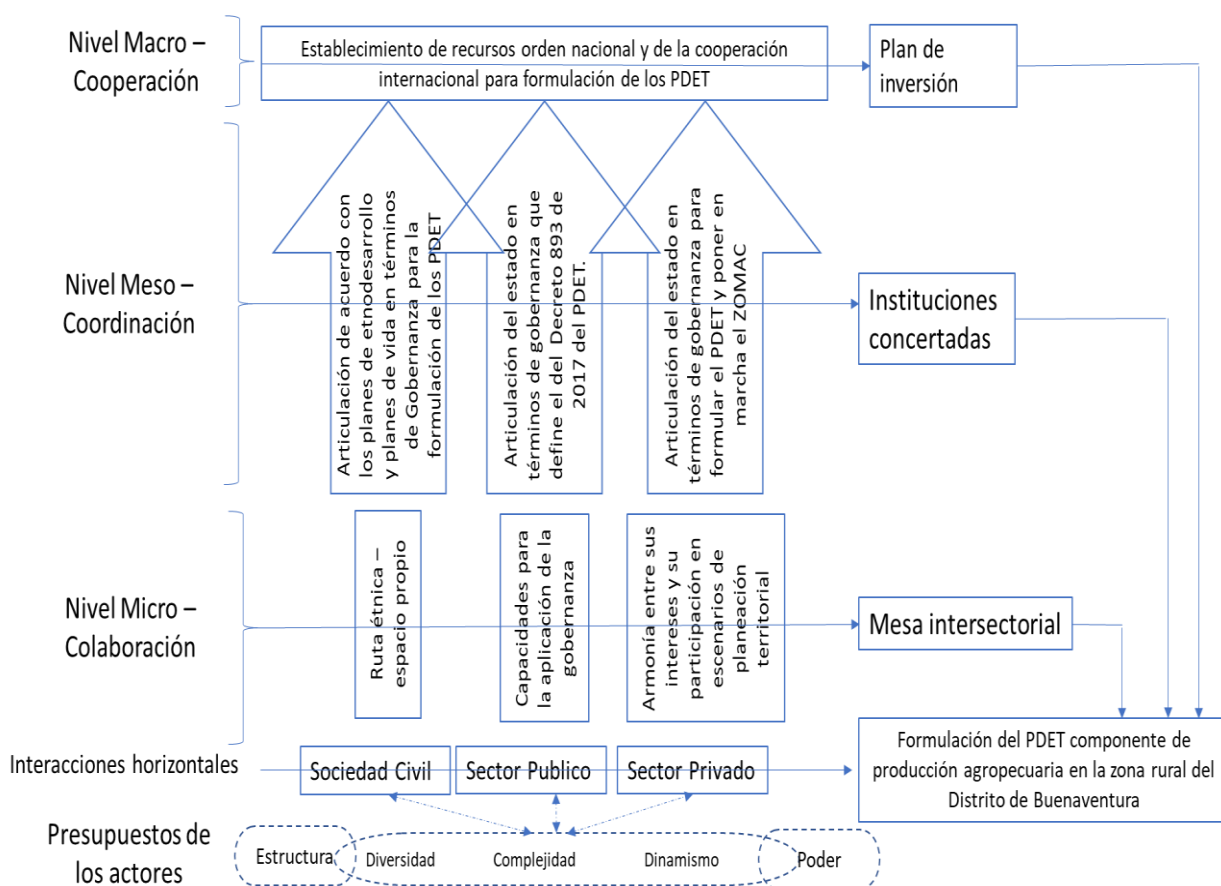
Nivel Macro – Cooperación

Establecimiento de recursos orden nacional y de la cooperación internacional para formulación de los PDET

Plan de inversión

Nivel Meso – Coordinación

Articulación de acuerdo con los planes de etnodesarrollo y planes de vida en términos de Gobernanza para la formulación de los PDET

Articulación del estado en términos de gobernanza que define el del Decreto 893 de 2017 del PDET.

Articulación del estado en términos de gobernanza para formular el PDET y poner en marcha el ZOMAC

Instituciones concertadas

Nivel Micro – Colaboración

Ruta étnica – espacio propio

Capacidades para la aplicación de la gobernanza

Armonía entre sus intereses y su participación en escenarios de planeación territorial

Mesa intersectorial

Interacciones horizontales

Sociedad Civil

Sector Publico

Sector Privado

Formulación del PDET componente de producción agropecuaria en la zona rural del Distrito de Buenaventura

Presupuestos de los actores

Estructura

Diversidad

Complejidad

Dinamismo

Poder